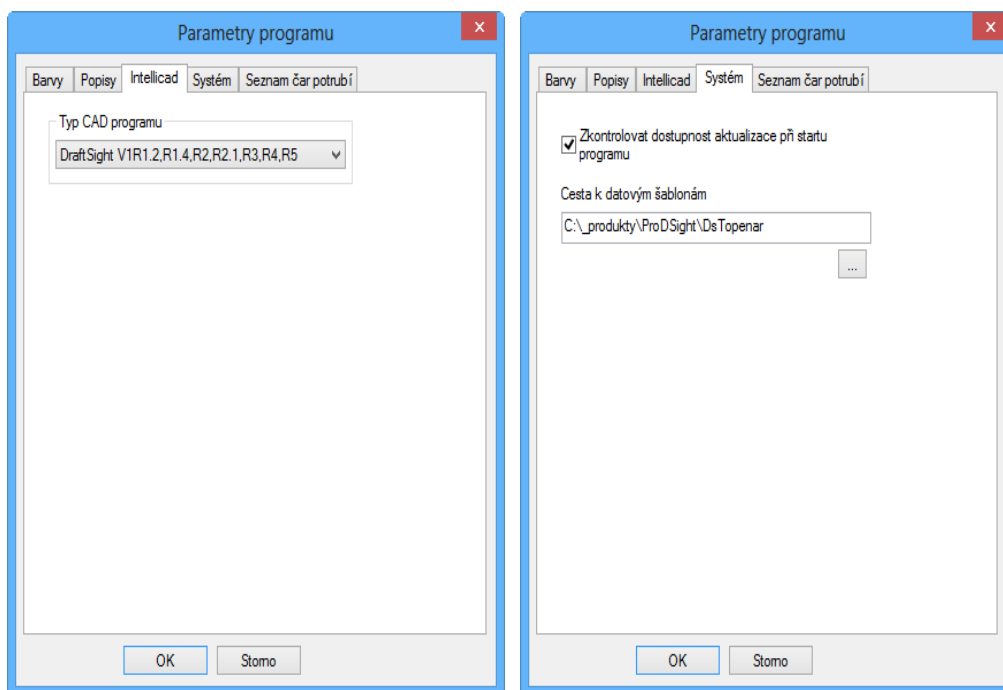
Parametry programu

×

Barvy | Popisy | Intellicad | Systém | Seznam čar potrubí

Typ CAD programu

DraftSight V1R1.2,R1.4,R2,R2.1,R3,R4,R5

OK

Storno

Parametry programu

×

Barvy | Popisy | Intellicad | Systém | Seznam čar potrubí

Zkontrolovat dostupnost aktualizace při startu programu

Cesta k datovým šablonám

C:\_produkty\ProDSight\DsTopenar

...

OK

Storno